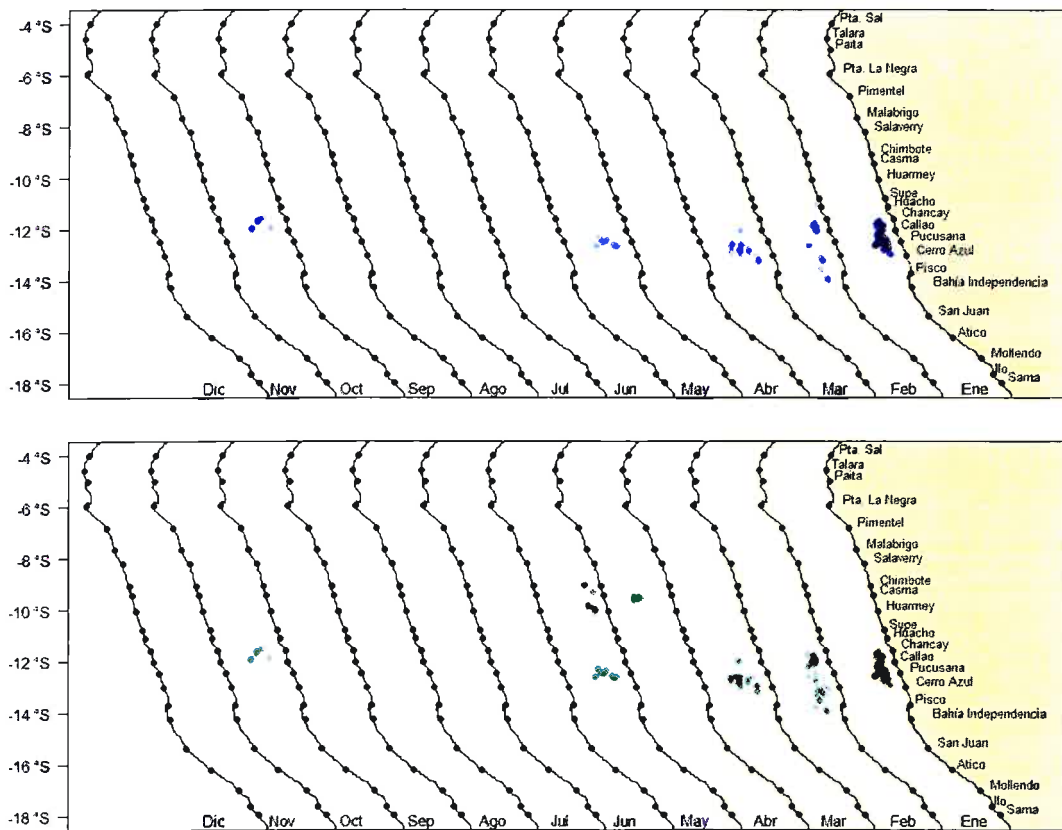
-4 °S
-6 °S
-8 °S
-10 °S
-12 °S
-14 °S
-16 °S
-18 °S

Pta. Sal
Talara
Paita
Pta. La Negra
Pimentel
Malabrigo
Salaverry
Chimbote
Casma
Huarmey
Supe
Huacho
Chancay
Callao
Pucusana
Cerro Azul
Pisco
Bahía Independencia
San Juan
Atico
Mollendo
Ilo
Sama

Dic Nov Oct Sep Ago Jul Jun May Abr Mar Feb Ene

-4 °S
-6 °S
-8 °S
-10 °S
-12 °S
-14 °S
-16 °S
-18 °S

Pta. Sal
Talara
Paita
Pta. La Negra
Pimentel
Malabrigo
Salaverry
Chimbote
Casma
Huarmey
Supe
Huacho
Chancay
Callao
Pucusana
Cerro Azul
Pisco
Bahía Independencia
San Juan
Atico
Mollendo
Ilo
Sama

Dic Nov Oct Sep Ago Jul Jun May Abr Mar Feb Ene